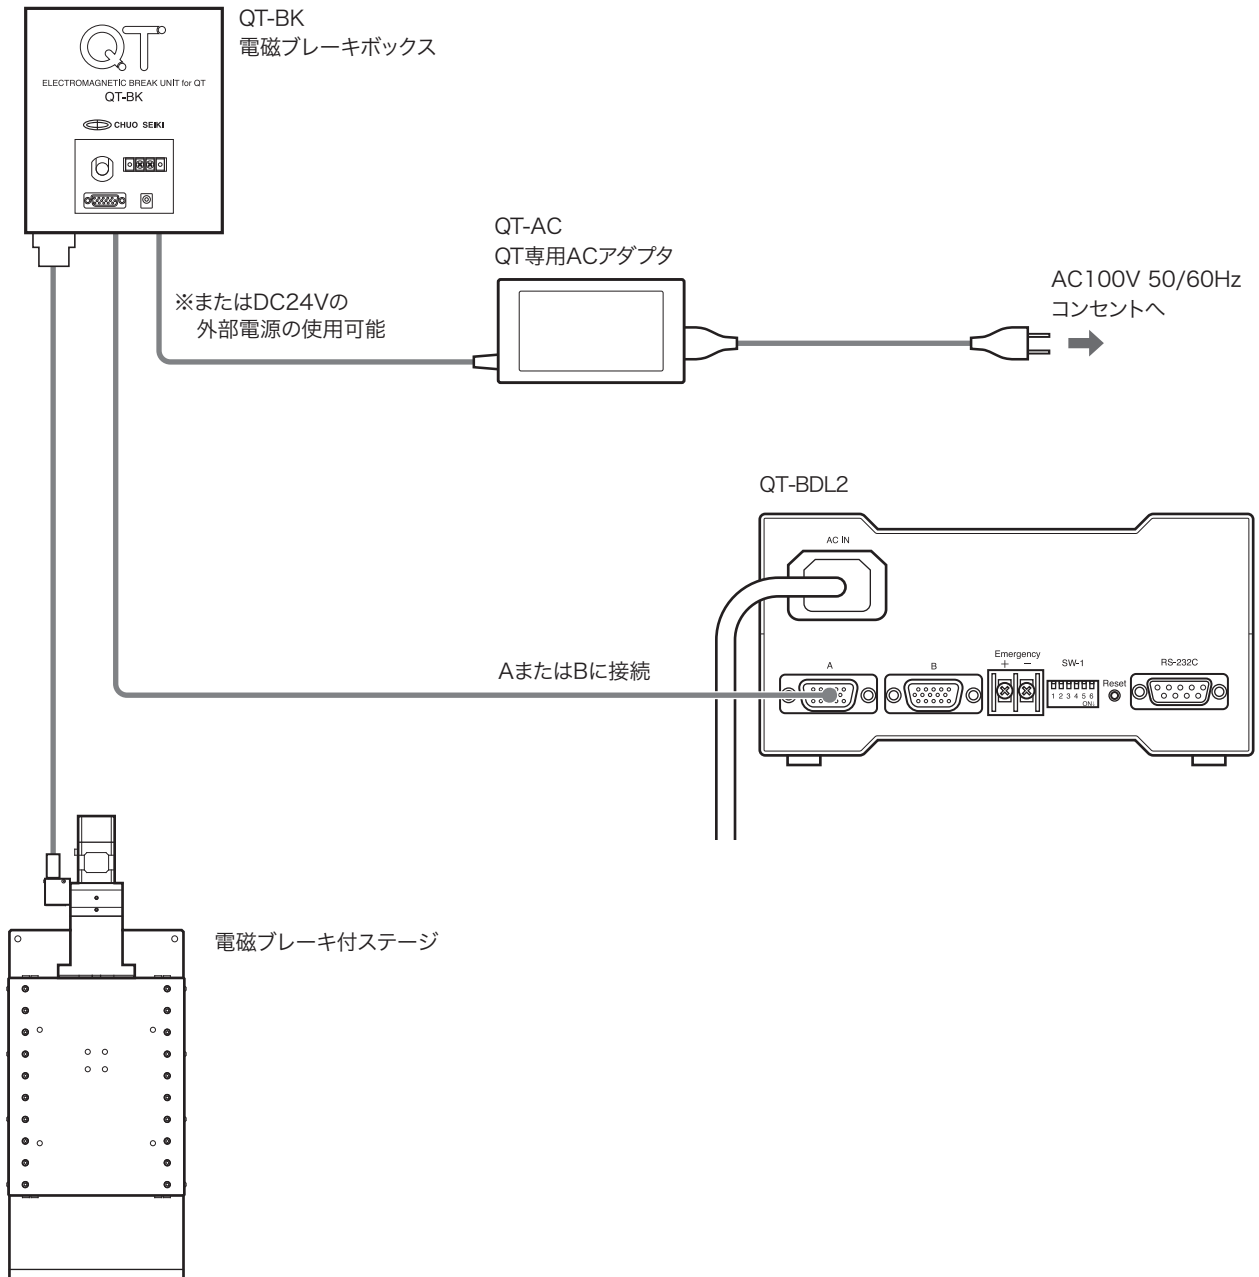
QT
ELECTROMAGNETIC BREAK UNIT for QT
QT-BK
CHUO SEIKI

QT-BK
電磁ブレーキボックス

QT-AC
QT専用ACアダプタ

※またはDC24Vの
外部電源の使用可能

AC100V 50/60Hz
コンセントへ

QT-BDL2

AC IN

A
B
Emergency
+ −
SW-1
1 2 3 4 5 6
ON
Reset
RS-232C

AまたはBに接続

電磁ブレーキ付ステージ